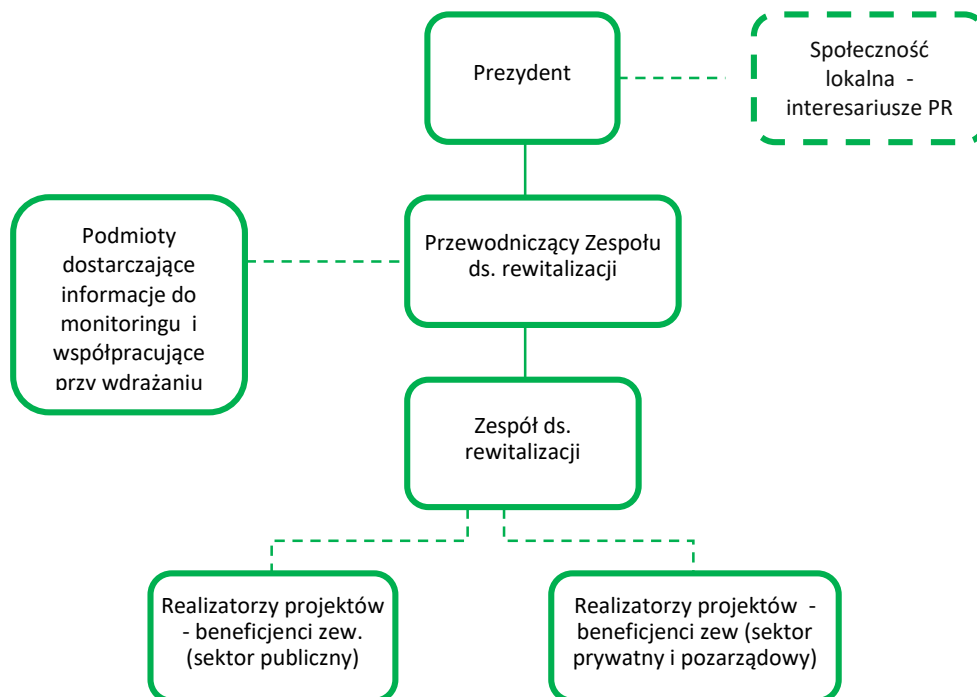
Prezydent

Społeczność lokalna - interesariusze PR

Podmioty dostarczające informacje do monitoringu i współpracujące przy wdrażaniu

Przewodniczący Zespołu ds. rewitalizacji

Zespół ds. rewitalizacji

Realizatorzy projektów - beneficjenci zew. (sektor publiczny)

Realizatorzy projektów - beneficjenci zew (sektor prywatny i pozarządowy)